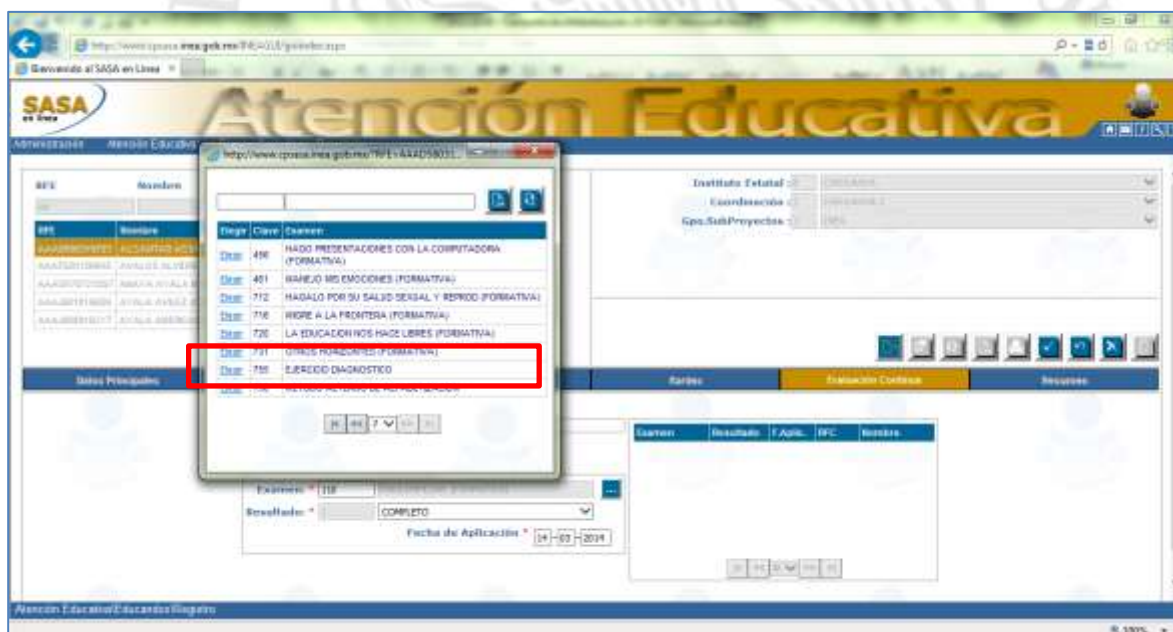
http://www.cpsasa.inea.gob.mx/INEA/SASA/principal.aspx
Bienvenido al SASA en Línea

SASA en línea

Atención Educativa

Administración  Atención Educativa

http://www.cpsasa.inea.gob.mx/?RFE=AAAD58031...

RFE  Nombre

RFE  Nombre
AAAB890909RF0  ALCANTAR HER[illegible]
AAAT891108MN  AVALOS ALVARE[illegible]
AAAG870723007  AMAYA AYALA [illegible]
AAAG891016M8  AYALA AVALO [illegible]
AAAA880810017  AYALA AMBRO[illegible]

| Elegir | Clave | Examen |
|---|---|---|
| Elegir | 456 | HAGO PRESENTACIONES CON LA COMPUTADORA (FORMATIVA) |
| Elegir | 461 | MANEJO MIS EMOCIONES (FORMATIVA) |
| Elegir | 712 | HAGALO POR SU SALUD SEXUAL Y REPROD (FORMATIVA) |
| Elegir | 716 | MIGRE A LA FRONTERA (FORMATIVA) |
| Elegir | 720 | LA EDUCACION NOS HACE LIBRES (FORMATIVA) |
| Elegir | 731 | OTROS HORIZONTES (FORMATIVA) |
| Elegir | 755 | EJERCICIO DIAGNOSTICO |
| Elegir | 7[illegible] | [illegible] |

7

Instituto Estatal : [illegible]
Coordinación : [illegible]
Gpo.SubProyectos : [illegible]

Datos Principales  Rastreo  Evaluación Continua  Recursos

Examen  Resultado  F.Aplic.  RFC  Nombre

Examen: * 218
Resultado: *  COMPLETO
Fecha de Aplicación * 14 - 03 - 2014

Atención Educativa/Educandos/Registro

100%